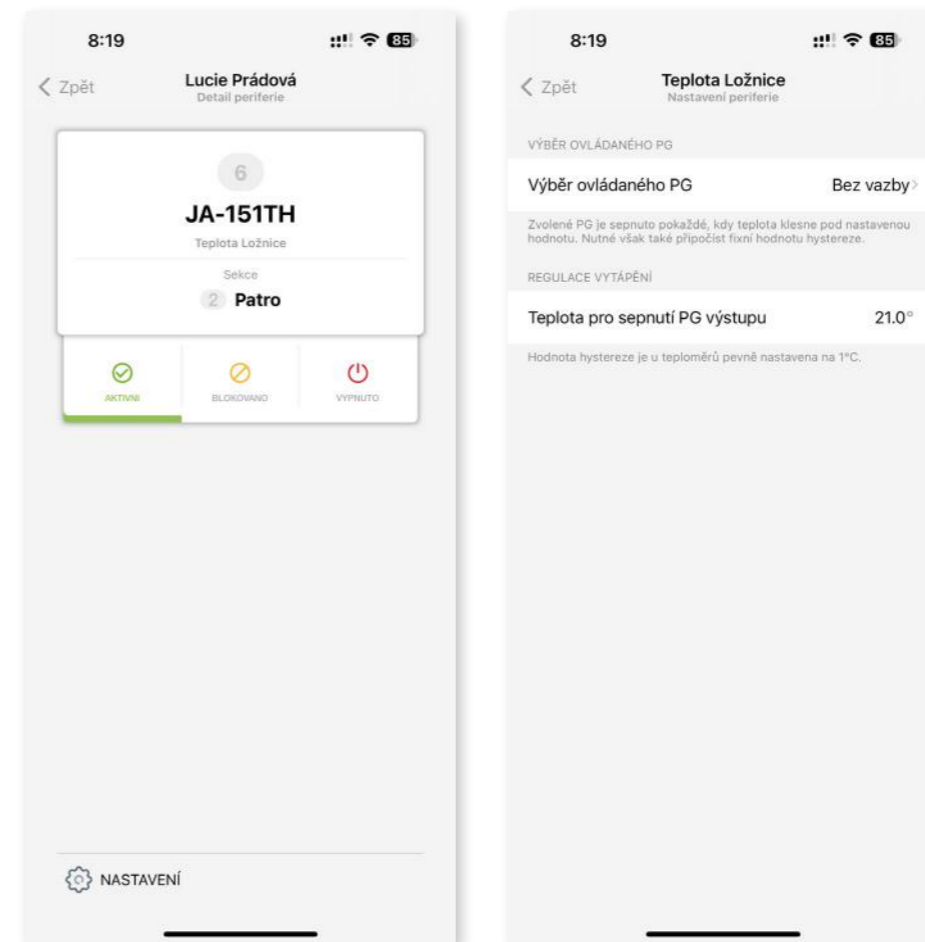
8:19

85

< Zpět

Lucie Prádová
Detail periferie

6

JA-151TH

Teplota Ložnice

Sekce

2 Patro

AKTIVNI

BLOKOVANO

VYPNUTO

NASTAVENÍ

8:19

85

< Zpět

Teplota Ložnice
Nastavení periferie

VÝBĚR OVLÁDANÉHO PG

Výběr ovládaného PG

Bez vazby >

Zvolené PG je sepnuto pokaždé, kdy teplota klesne pod nastavenou hodnotu. Nutné však také připočíst fixní hodnotu hystereze.

REGULACE VYTÁPĚNÍ

Teplota pro sepnutí PG výstupu

21.0°

Hodnota hystereze je u teploměrů pevně nastavena na 1°C.